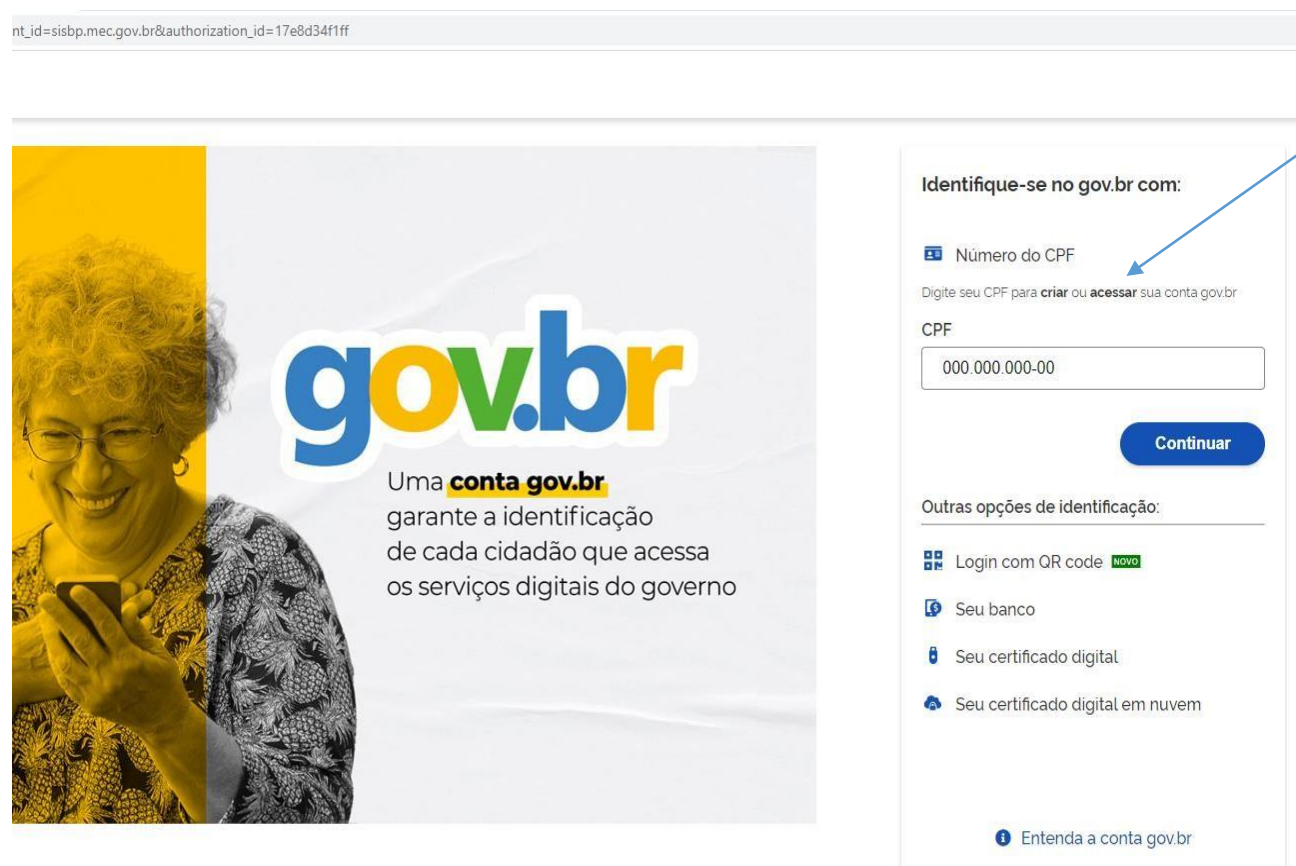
nt_id=sisbp.mec.gov.br&authorization_id=17e8d34f1ff

gov.br

Uma conta gov.br garante a identificação de cada cidadão que acessa os serviços digitais do governo

Identifique-se no gov.br com:

Número do CPF

Digite seu CPF para criar ou acessar sua conta gov.br

CPF

000.000.000-00

Continuar

Outras opções de identificação:

Login com QR code NOVO

Seu banco

Seu certificado digital

Seu certificado digital em nuvem

Entenda a conta gov.br